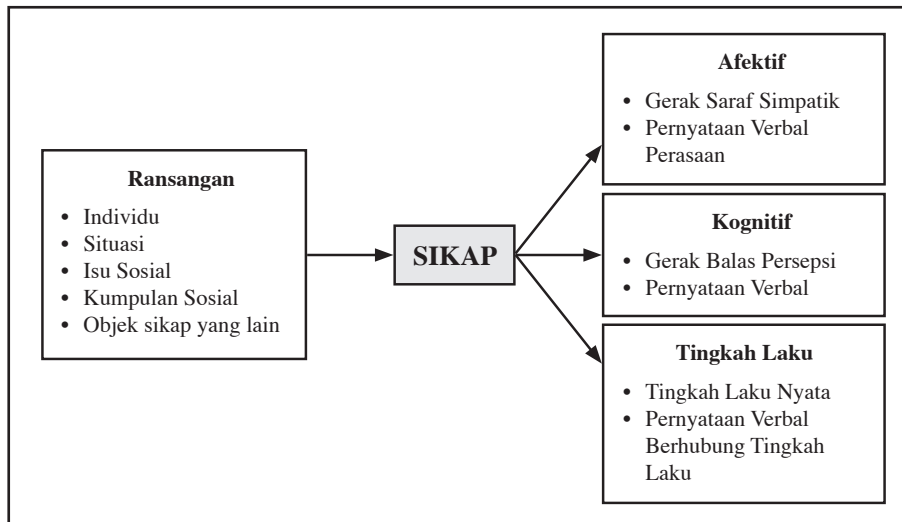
Ransangan

- Individu
- Situasi
- Isu Sosial
- Kumpulan Sosial
- Objek sikap yang lain

SIKAP

Afektif

- Gerak Saraf Simpatik
- Pernyataan Verbal Perasaan

Kognitif

- Gerak Balas Persepsi
- Pernyataan Verbal

Tingkah Laku

- Tingkah Laku Nyata
- Pernyataan Verbal Berhubung Tingkah Laku